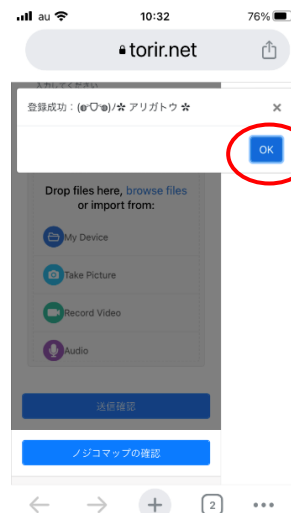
au 10:32 76%

torir.net

入力してください

登録成功：(●'∀'●)/☆ アリガトウ ☆

×

OK

Drop files here, browse files or import from:

My Device

Take Picture

Record Video

Audio

送信確認

ノジコマップの確認

2